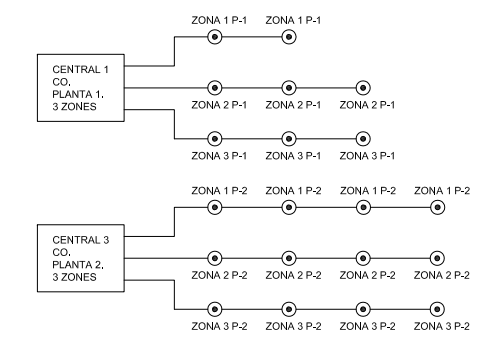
ZONA 1 P-1 ZONA 1 P-1

CENTRAL 1 CO. PLANTA 1. 3 ZONES

ZONA 2 P-1 ZONA 2 P-1 ZONA 2 P-1

ZONA 3 P-1 ZONA 3 P-1 ZONA 3 P-1

ZONA 1 P-2 ZONA 1 P-2 ZONA 1 P-2 ZONA 1 P-2

CENTRAL 3 CO. PLANTA 2. 3 ZONES

ZONA 2 P-2 ZONA 2 P-2 ZONA 2 P-2 ZONA 2 P-2

ZONA 3 P-2 ZONA 3 P-2 ZONA 3 P-2 ZONA 3 P-2